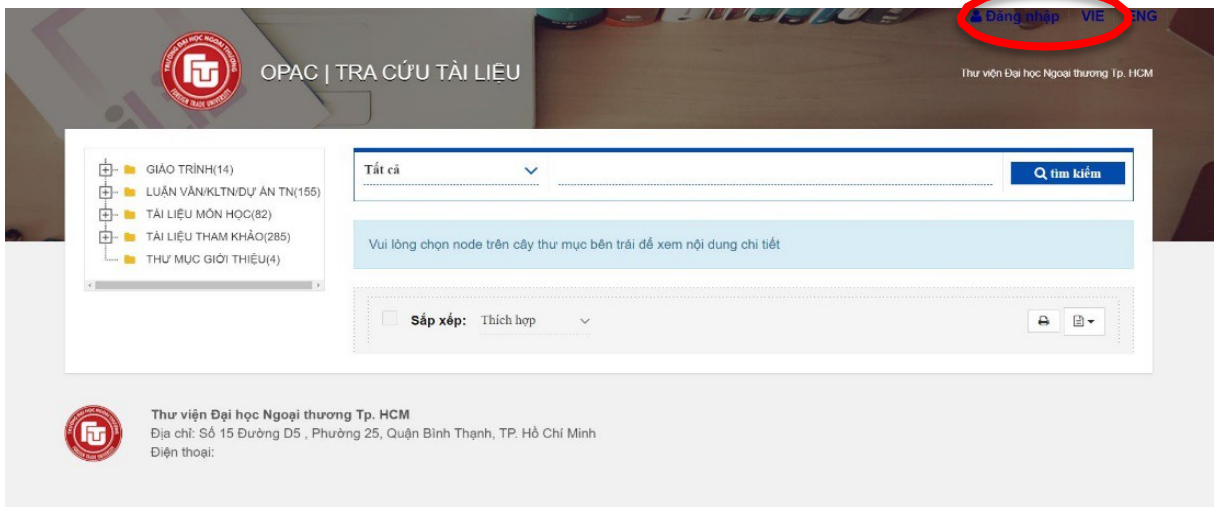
Đăng nhập VIE ENG

TRƯỜNG ĐẠI HỌC NGOẠI THƯƠNG FOREIGN TRADE UNIVERSITY

OPAC | TRA CỨU TÀI LIỆU

Thư viện Đại học Ngoại thương Tp. HCM

GIÁO TRÌNH(14)
LUẬN VĂN/KLTN/DỰ ÁN TN(155)
TÀI LIỆU MÔN HỌC(82)
TÀI LIỆU THAM KHẢO(285)
THƯ MỤC GIỚI THIỆU(4)

Tất cả

tìm kiếm

Vui lòng chọn node trên cây thư mục bên trái để xem nội dung chi tiết

Sắp xếp: Thích hợp

Thư viện Đại học Ngoại thương Tp. HCM
Địa chỉ: Số 15 Đường D5 , Phường 25, Quận Bình Thạnh, TP. Hồ Chí Minh
Điện thoại: